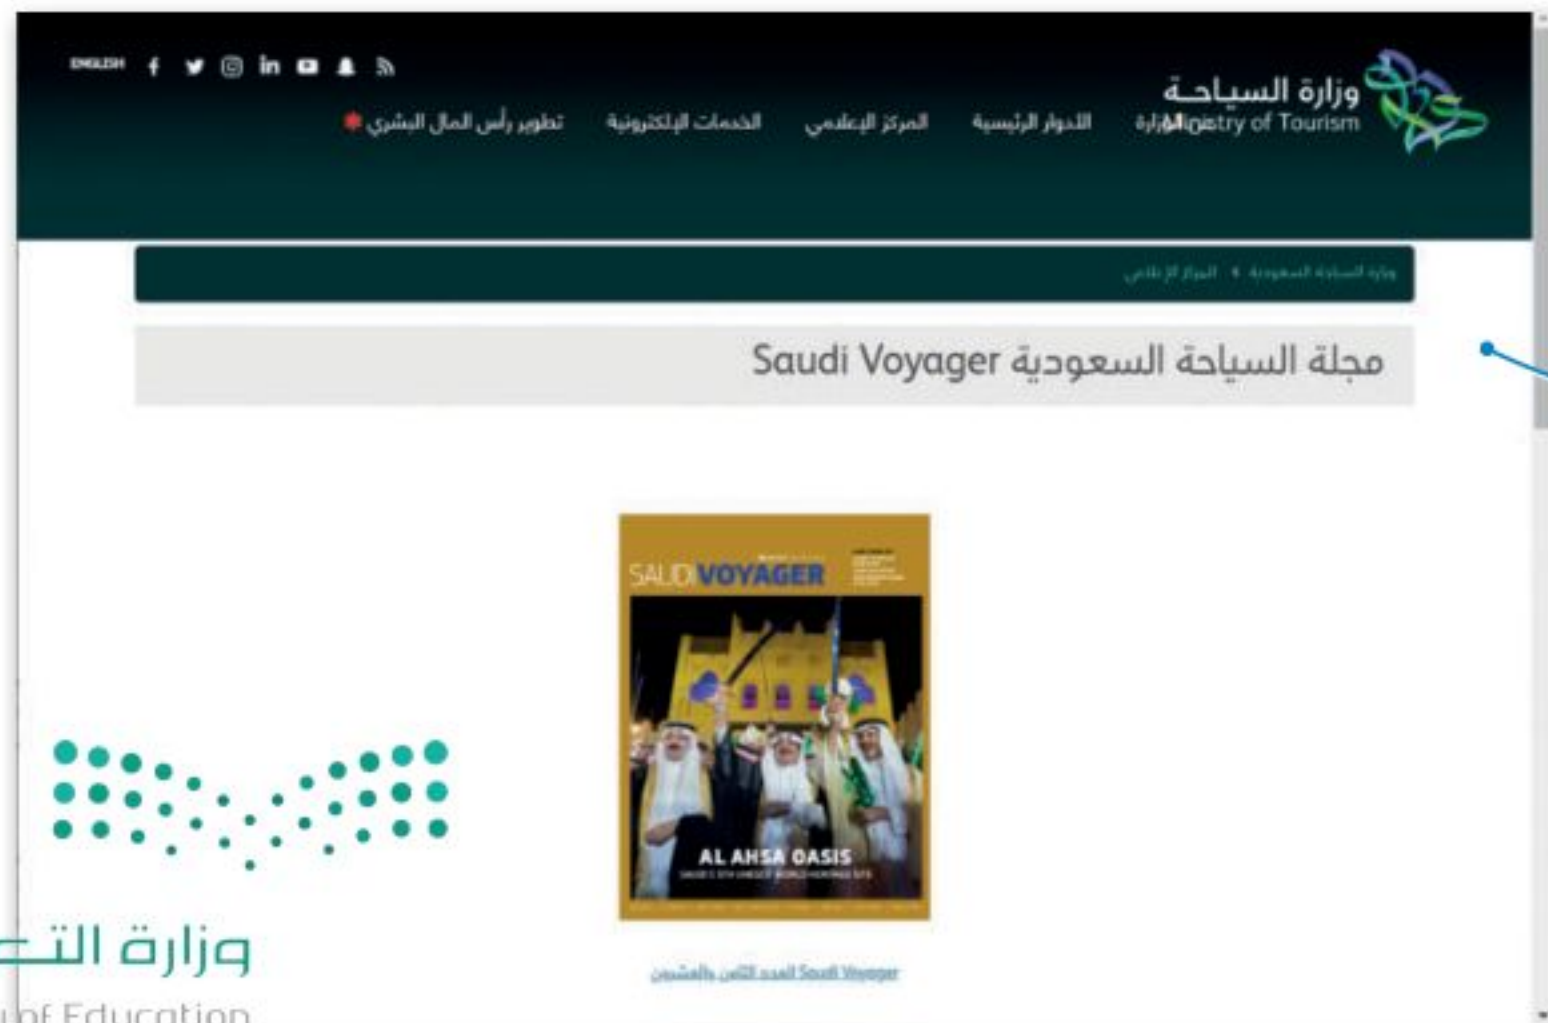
ENGLISH

وزارة السياحة
Ministry of Tourism

عن الوزارة الأدوار الرئيسية المركز الإعلامي الخدمات الإلكترونية تطوير رأس المال البشري

وزارة السياحة السعودية < المركز الإعلامي

مجلة السياحة السعودية Saudi Voyager

SAUDI VOYAGER

AL AHSA OASIS

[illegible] Saudi Voyager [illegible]

وزارة التـ
of Education